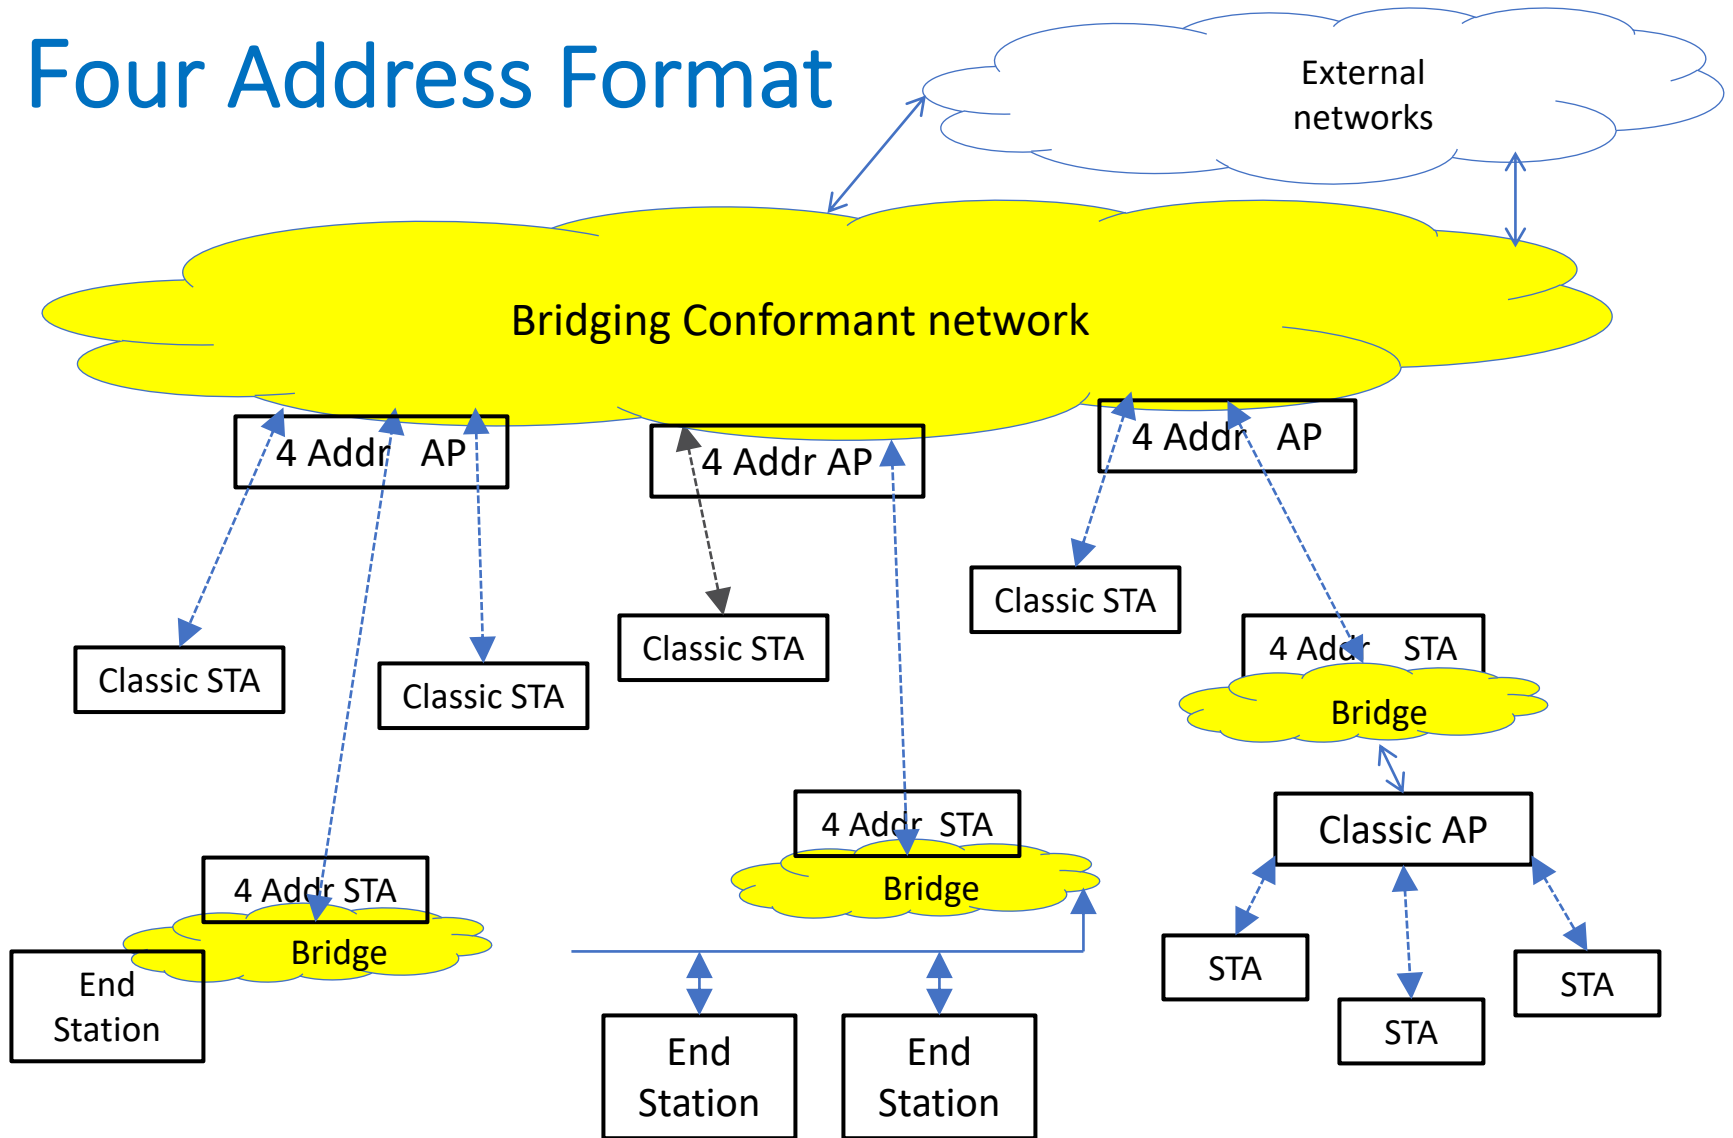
Four Address Format

External networks

Bridging Conformant network

4 Addr AP

4 Addr AP

4 Addr AP

Classic STA

Classic STA

Classic STA

Classic STA

4 Addr STA

Bridge

Classic AP

4 Addr STA

Bridge

4 Addr STA

Bridge

End Station

End Station

End Station

STA

STA

STA